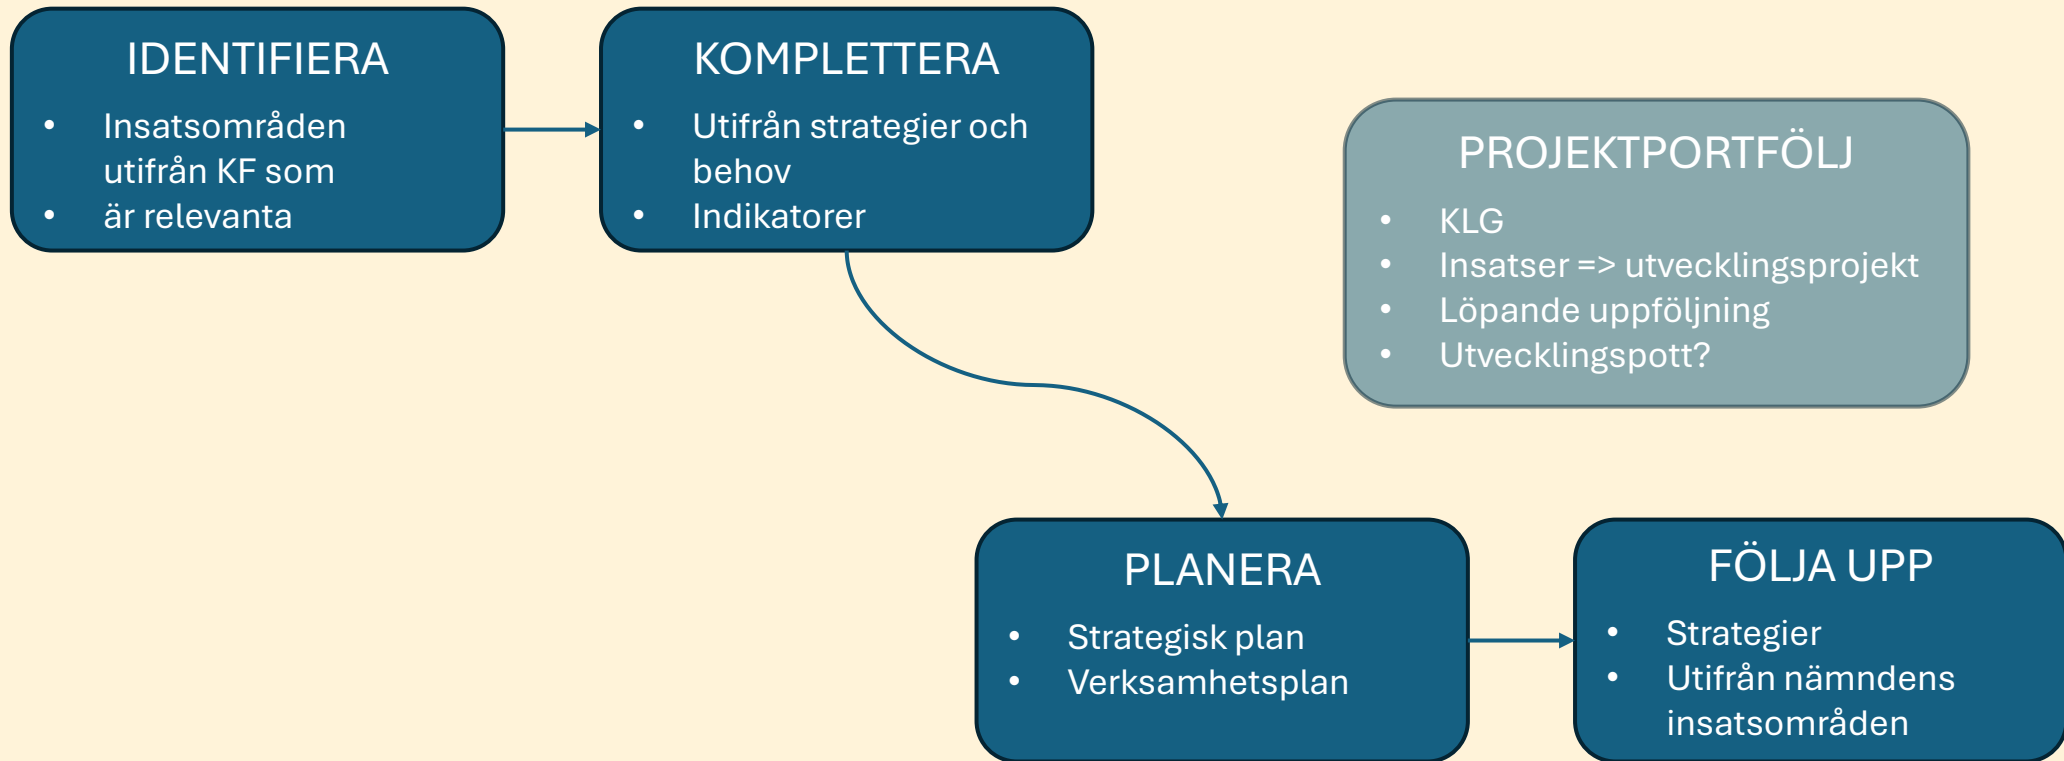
IDENTIFIERA

- Insatsområden utifrån KF som
- är relevanta

KOMPLETTERA

- Utifrån strategier och behov
- Indikatorer

PROJEKTPORTFÖLJ

- KLG
- Insatser => utvecklingsprojekt
- Löpande uppföljning
- Utvecklingspott?

PLANERA

- Strategisk plan
- Verksamhetsplan

FÖLJA UPP

- Strategier
- Utifrån nämndens insatsområden